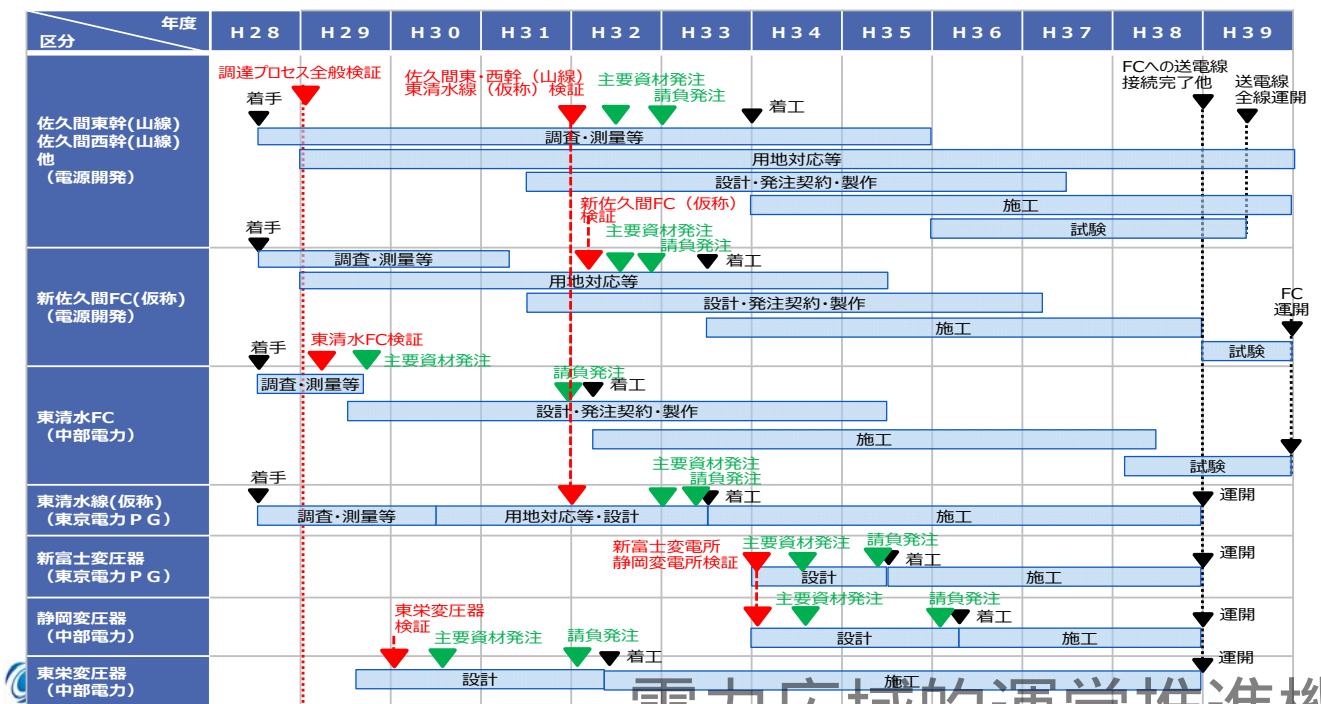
| 区分 / 年度 | H28 | H29 | H30 | H31 | H32 | H33 | H34 | H35 | H36 | H37 | H38 | H39 |
|---|---|---|---|---|---|---|---|---|---|---|---|---|
| 佐久間東幹(山線) 佐久間西幹(山線) 他 (電源開発) | | | | | | | | | | | | |
| 新佐久間FC(仮称) (電源開発) | | | | | | | | | | | | |
| 東清水FC (中部電力) | | | | | | | | | | | | |
| 東清水線(仮称) (東京電力PG) | | | | | | | | | | | | |
| 新富士変圧器 (東京電力PG) | | | | | | | | | | | | |
| 静岡変圧器 (中部電力) | | | | | | | | | | | | |
| 東栄変圧器 (中部電力) | | | | | | | | | | | | |

調達プロセス全般検証
着手
佐久間東・西幹（山線） 東清水線（仮称）検証
主要資材発注
請負発注
着工
FCへの送電線接続完了他
送電線全線運開
調査・測量等
用地対応等
設計・発注契約・製作
施工
試験

着手
新佐久間FC（仮称）検証
主要資材発注
請負発注
着工
調査・測量等
用地対応等
設計・発注契約・製作
施工
FC運開
試験

着手
東清水FC検証
主要資材発注
請負発注
着工
調査・測量等
設計・発注契約・製作
施工
試験

着手
主要資材発注
請負発注
着工
運開
調査・測量等
用地対応等・設計
施工

新富士変電所 静岡変電所検証
主要資材発注
請負発注
着工
運開
設計
施工

東栄変圧器検証
主要資材発注
請負発注
主要資材発注
請負発注
着工
着工
運開
設計
施工

運開
設計
施工

電力広域的運営推進機